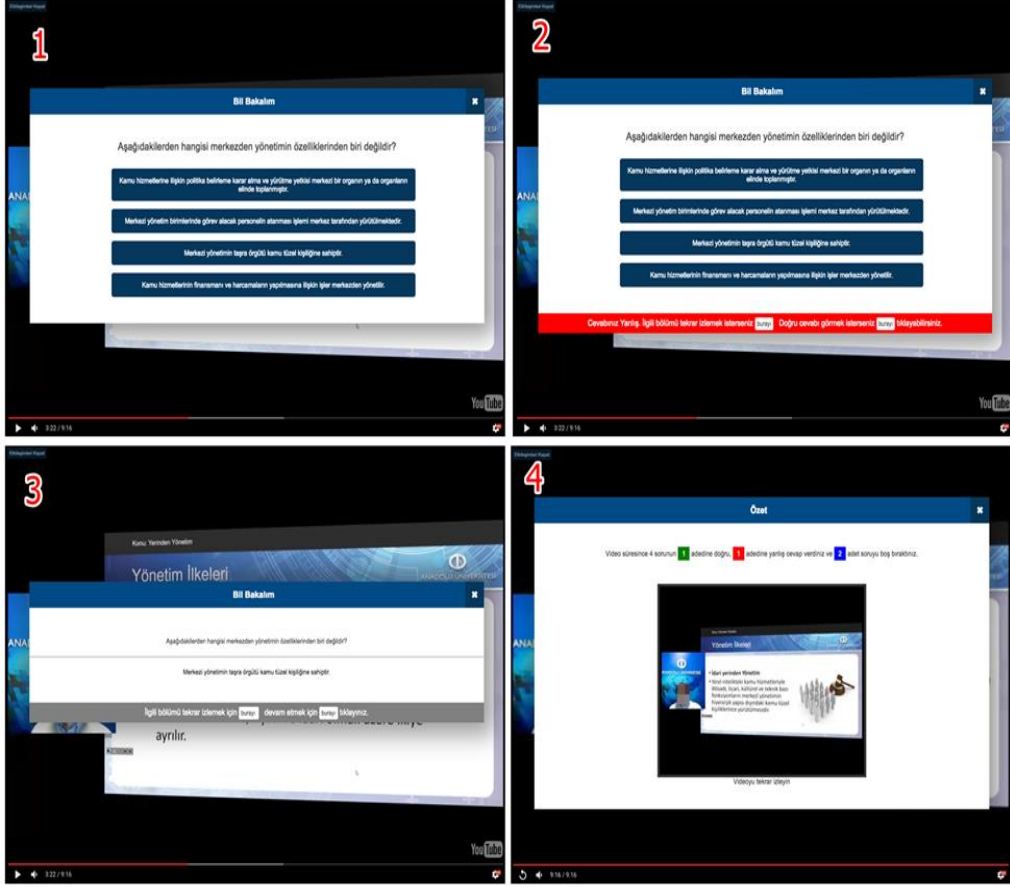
1

Bil Bakalım

Aşağıdakilerden hangisi merkezden yönetimin özelliklerinden biri değildir?

Kamu hizmetlerine ilişkin politika belirleme karar alma ve yürütme yetkisi merkezi bir organın ya da organların elinde toplanmıştır.

Merkezi yönetim birimlerinde görev alacak personelin atanması işlemi merkez tarafından yürütülmektedir.

Merkezi yönetimin taşra örgütü kamu tüzel kişiliğine sahiptir.

Kamu hizmetlerinin finansmanı ve harcamaların yapılmasına ilişkin işler merkezden yönetilir.

3:22 / 9:16

YouTube

2

Bil Bakalım

Aşağıdakilerden hangisi merkezden yönetimin özelliklerinden biri değildir?

Kamu hizmetlerine ilişkin politika belirleme karar alma ve yürütme yetkisi merkezi bir organın ya da organların elinde toplanmıştır.

Merkezi yönetim birimlerinde görev alacak personelin atanması işlemi merkez tarafından yürütülmektedir.

Merkezi yönetimin taşra örgütü kamu tüzel kişiliğine sahiptir.

Kamu hizmetlerinin finansmanı ve harcamaların yapılmasına ilişkin işler merkezden yönetilir.

Cevabınız Yanlış. İlgili bölümü tekrar izlemek isterseniz buraya Doğru cevabı görmek isterseniz buraya tıklayabilirsiniz.

3:22 / 9:16

YouTube

3

Kamu Yerinden Yönetim

Yönetim İlkeleri

ANADOLU ÜNİVERSİTESİ

Bil Bakalım

Aşağıdakilerden hangisi merkezden yönetimin özelliklerinden biri değildir?

Merkezi yönetimin taşra örgütü kamu tüzel kişiliğine sahiptir.

İlgili bölümü tekrar izlemek için buraya devam etmek için buraya tıklayınız.

ayrılır.

3:22 / 9:16

YouTube

4

Özet

Video süresince 4 sorunun 1 adedine doğru, 1 adedine yanlış cevap verdiniz ve 2 adet soruyu boş bıraktınız.

Yönetim İlkeleri

İdari yerinden Yönetim

Videoyu tekrar izleyin

9:16 / 9:16